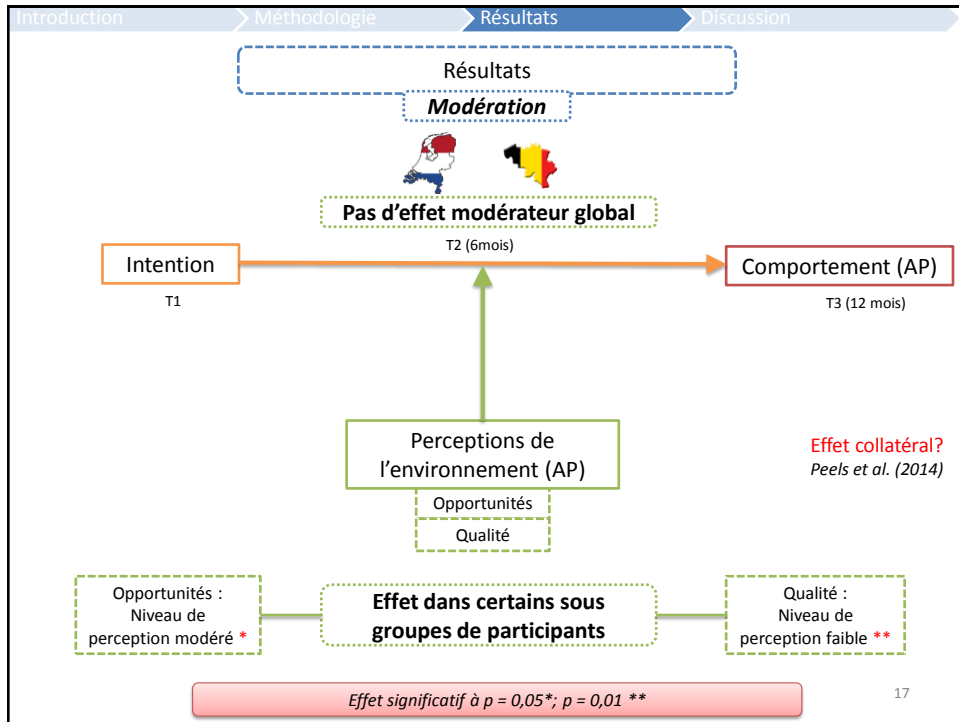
Introduction Méthodologie Résultats Discussion

Résultats

Modération

Pas d'effet modérateur global

T2 (6mois)

Intention

T1

Comportement (AP)

T3 (12 mois)

Perceptions de l'environnement (AP)

Opportunités

Qualité

Effet collatéral?
Peels et al. (2014)

Opportunités : Niveau de perception modéré *

Effet dans certains sous groupes de participants

Qualité : Niveau de perception faible **

Effet significatif à p = 0,05*; p = 0,01 **

17